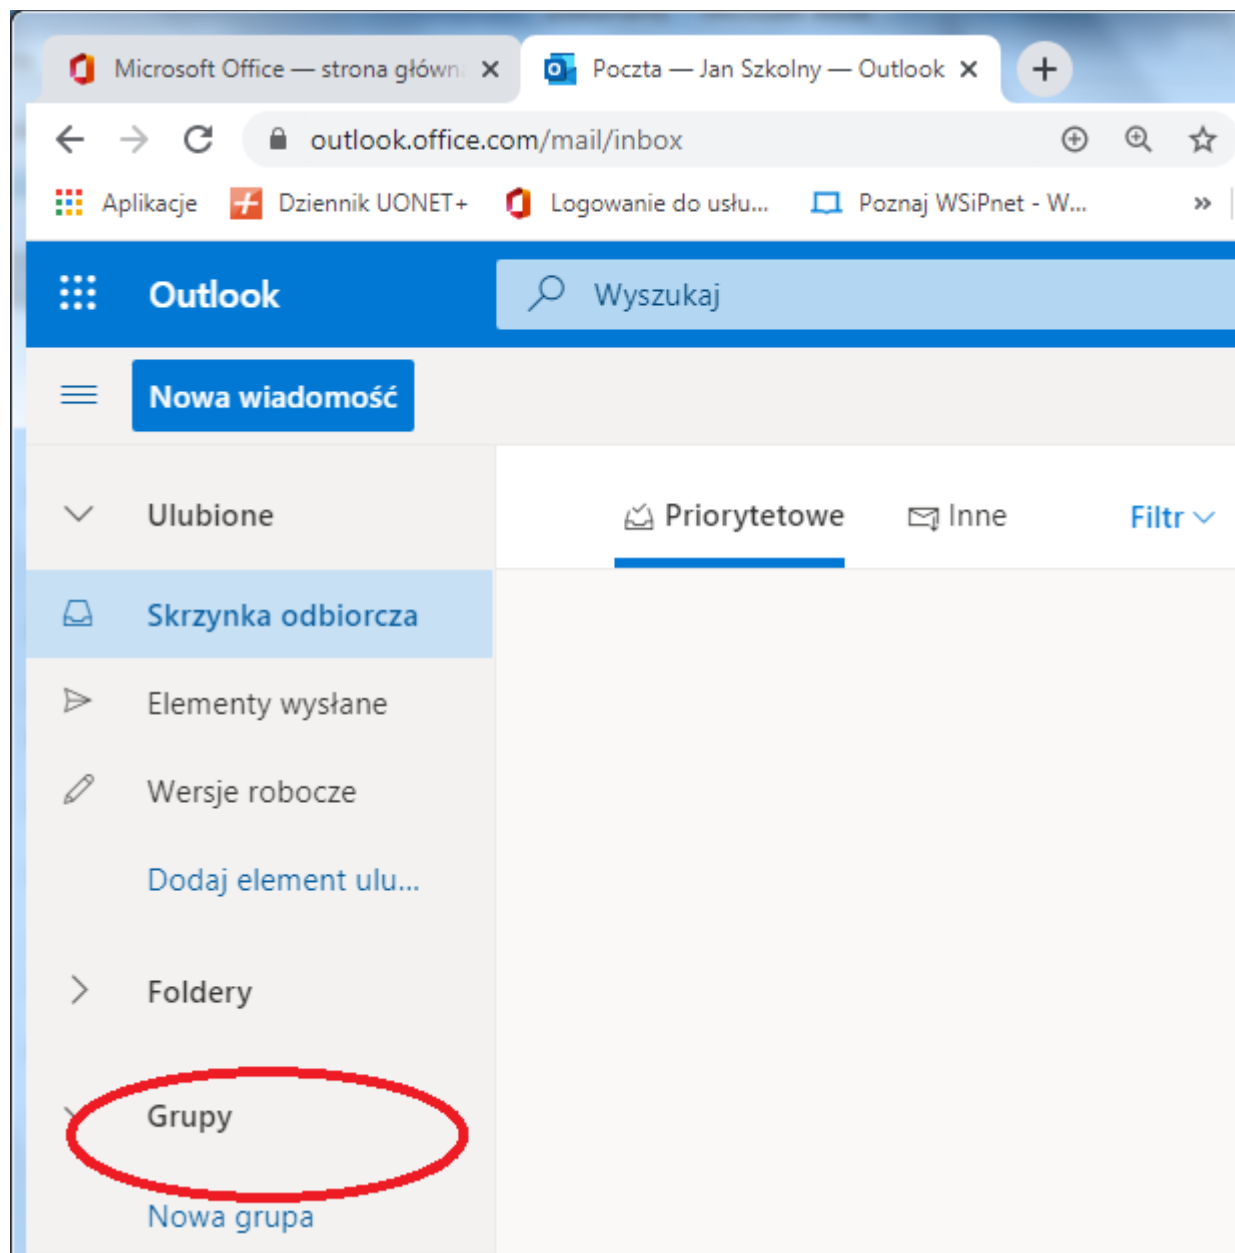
Microsoft Office — strona główn ×
Poczta — Jan Szkolny — Outlook ×
+
outlook.office.com/mail/inbox
Aplikacje
Dziennik UONET+
Logowanie do usłu...
Poznaj WSiPnet - W...
»
Outlook
Wyszukaj
Nowa wiadomość
Ulubione
Priorytetowe
Inne
Filtr
Skrzynka odbiorcza
Elementy wysłane
Wersje robocze
Dodaj element ulu...
Foldery
Grupy
Nowa grupa